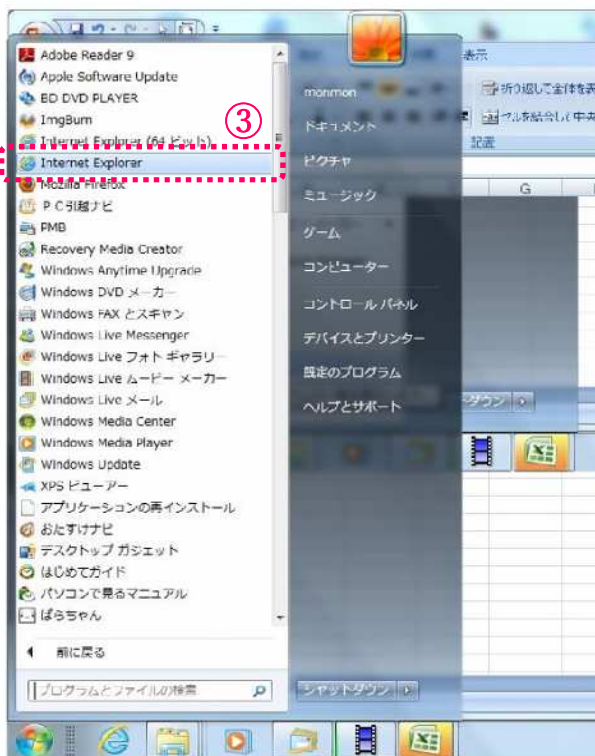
Adobe Reader 9
Apple Software Update
BD DVD PLAYER
ImgBurn
Internet Explorer (64 ビット)
③
Internet Explorer
Mozilla Firefox
P C引越ナビ
PMB
Recovery Media Creator
Windows Anytime Upgrade
Windows DVD メーカー
Windows FAX とスキャン
Windows Live Messenger
Windows Live フォト ギャラリー
Windows Live ムービー メーカー
Windows Live メール
Windows Media Center
Windows Media Player
Windows Update
XPS ビューアー
アプリケーションの再インストール
おたすけナビ
デスクトップ ガジェット
はじめてガイド
パソコンで見るマニュアル
ぱらちゃん

前に戻る

プログラムとファイルの検索

monmon
ドキュメント
ピクチャ
ミュージック
ゲーム
コンピューター
コントロール パネル
デバイスとプリンター
既定のプログラム
ヘルプとサポート

シャットダウン

表示
折り返して全体を表
セルを結合して中央
配置
G
ダウン